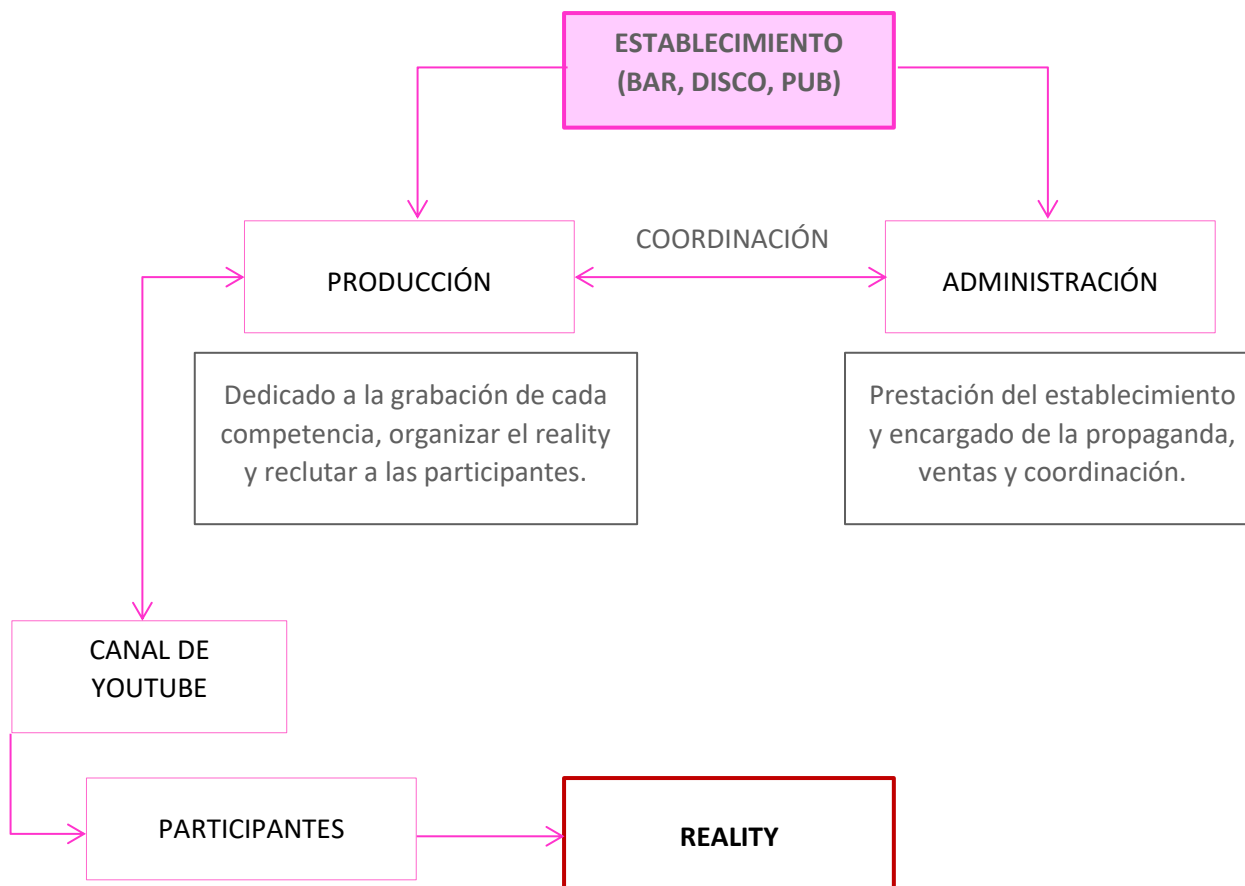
ESTABLECIMIENTO
(BAR, DISCO, PUB)

COORDINACIÓN

PRODUCCIÓN

ADMINISTRACIÓN

Dedicado a la grabación de cada competencia, organizar el reality y reclutar a las participantes.

Prestación del establecimiento y encargado de la propaganda, ventas y coordinación.

CANAL DE YOUTUBE

PARTICIPANTES

REALITY